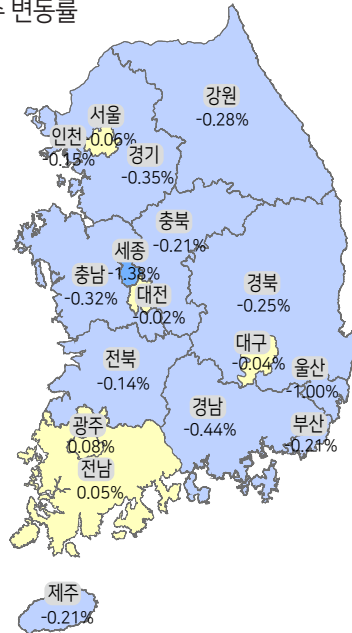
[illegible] 변동률

강원
-0.28%

서울
-0.06%

인천
-0.15%

경기
-0.35%

충북
-0.21%

세종
-1.38%

충남
-0.32%

대전
-0.02%

경북
-0.25%

대구
-0.04%

울산
-1.00%

전북
-0.14%

경남
-0.44%

부산
-0.21%

광주
0.08%

전남
0.05%

제주
-0.21%